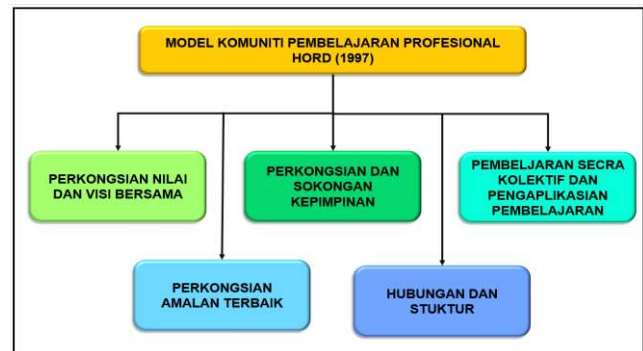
MODEL KOMUNITI PEMBELAJARAN PROFESIONAL HORD (1997)

PERKONGSIAN NILAI DAN VISI BERSAMA

PERKONGSIAN DAN SOKONGAN KEPIMPINAN

PEMBELAJARAN SECRA KOLEKTIF DAN PENGAPLIKASIAN PEMBELAJARAN

PERKONGSIAN AMALAN TERBAIK

HUBUNGAN DAN STUKTUR